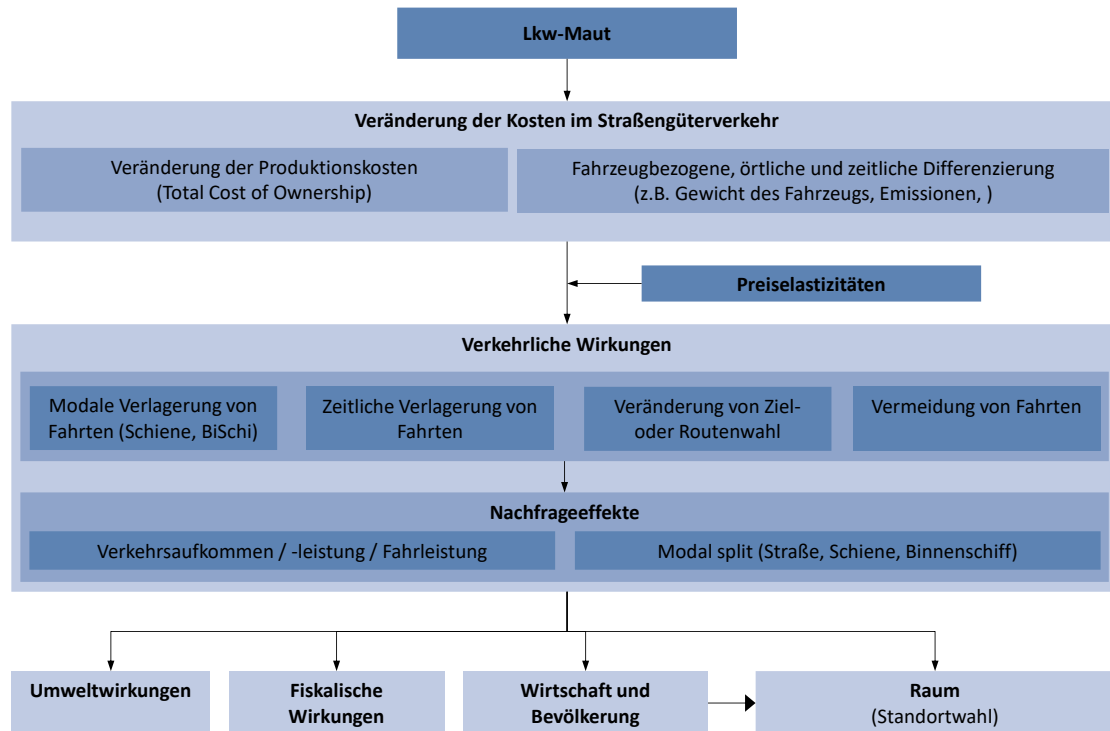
Lkw-Maut

Veränderung der Kosten im Straßengüterverkehr

Veränderung der Produktionskosten (Total Cost of Ownership)

Fahrzeugbezogene, örtliche und zeitliche Differenzierung (z.B. Gewicht des Fahrzeugs, Emissionen, )

Preiselastizitäten

Verkehrliche Wirkungen

Modale Verlagerung von Fahrten (Schiene, BiSchi)

Zeitliche Verlagerung von Fahrten

Veränderung von Ziel- oder Routenwahl

Vermeidung von Fahrten

Nachfrageeffekte

Verkehrsaufkommen / -leistung / Fahrleistung

Modal split (Straße, Schiene, Binnenschiff)

Umweltwirkungen

Fiskalische Wirkungen

Wirtschaft und Bevölkerung

Raum (Standortwahl)